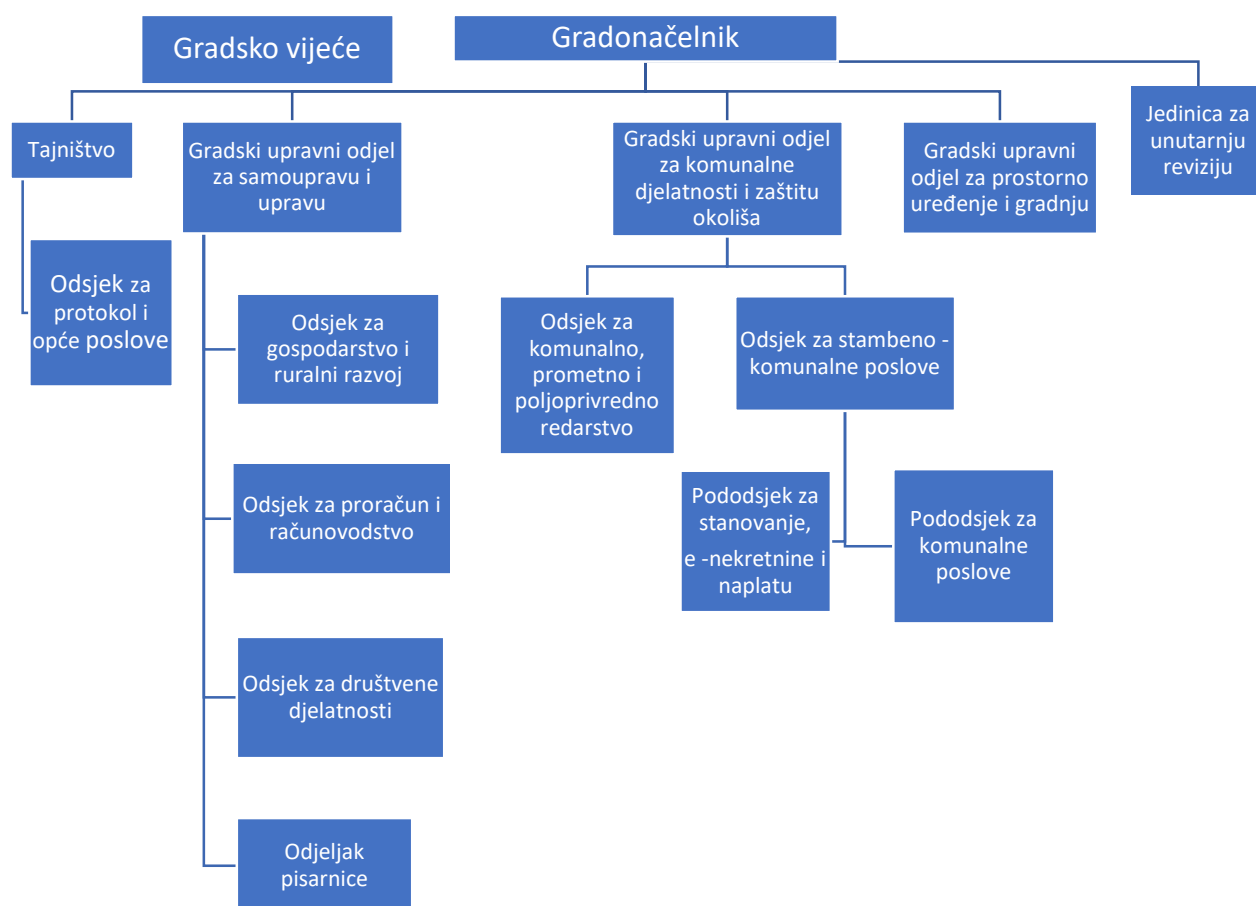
Gradsko vijeće

Gradonačelnik

Tajništvo

Gradski upravni odjel za samoupravu i upravu

Gradski upravni odjel za komunalne djelatnosti i zaštitu okoliša

Gradski upravni odjel za prostorno uređenje i gradnju

Jedinica za unutarnju reviziju

Odsjek za protokol i opće poslove

Odsjek za gospodarstvo i ruralni razvoj

Odsjek za proračun i računovodstvo

Odsjek za društvene djelatnosti

Odjeljak pisarnice

Odsjek za komunalno, prometno i poljoprivredno redarstvo

Odsjek za stambeno - komunalne poslove

Pododsjek za stanovanje, e -nekretnine i naplatu

Pododsjek za komunalne poslove